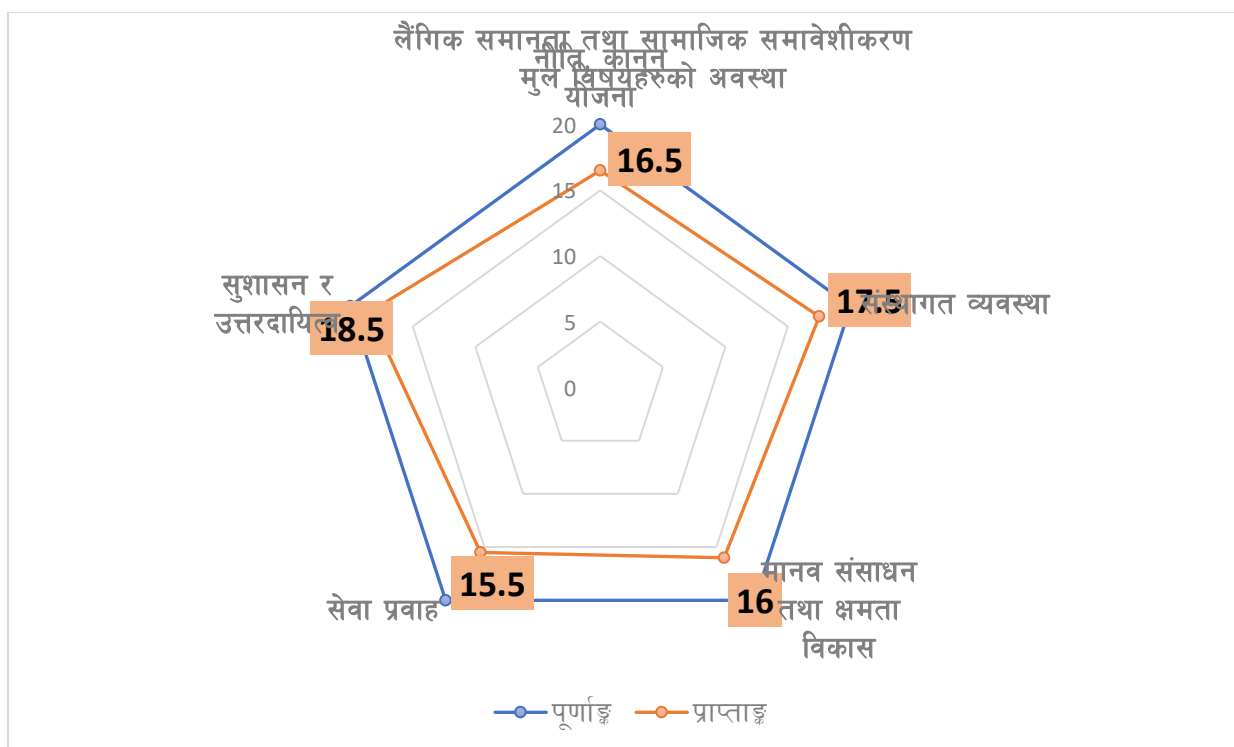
लैंगिक समानता तथा सामाजिक समावेशीकरण मुल विषयहरुको अवस्था

नीति, कानुन योजना

20
15
10
5
0

16.5

17.5

संस्थागत व्यवस्था

सुशासन र उत्तरदायित्व

18.5

मानव संसाधन तथा क्षमता विकास

16

सेवा प्रवाह

15.5

पूर्णाङ्क
प्राप्ताङ्क